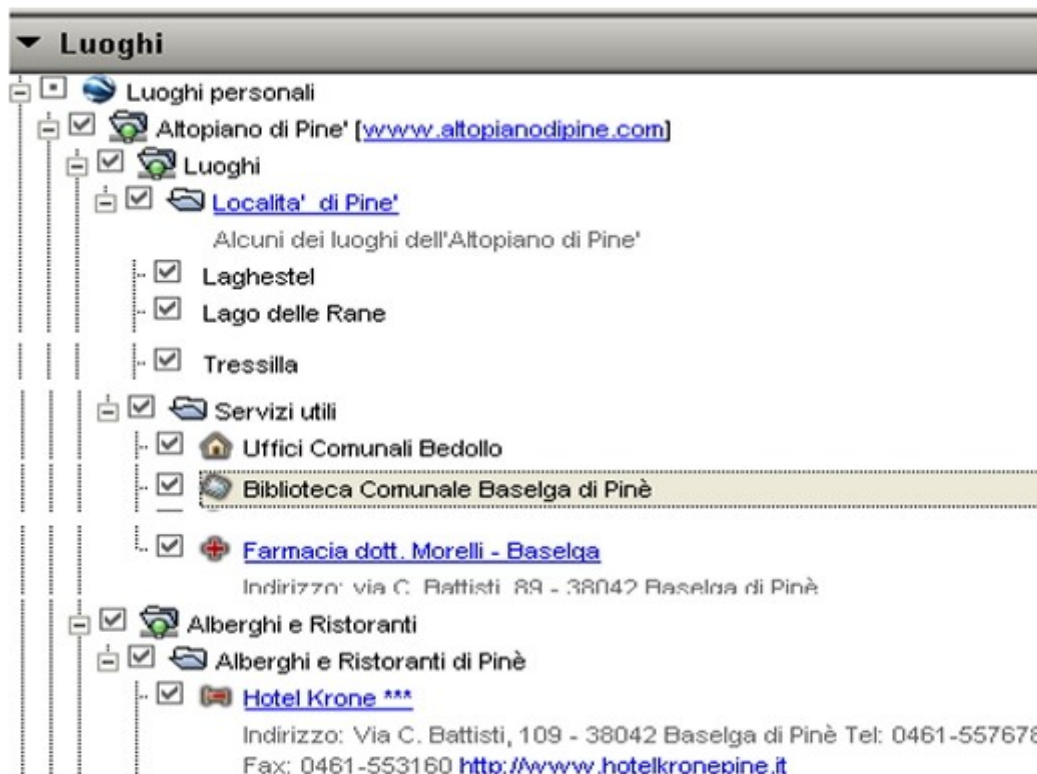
▼ Luoghi

Luoghi personali

Altopiano di Pine' [www.altopianodipine.com]

Luoghi

Localita' di Pine'

Alcuni dei luoghi dell'Altopiano di Pine'

Laghestel

Lago delle Rane

Tressilla

Servizi utili

Uffici Comunali Bedollo

Biblioteca Comunale Baselga di Pinè

Farmacia dott. Morelli - Baselga

Indirizzo: via C. Battisti, 89 - 38042 Baselga di Pinè

Alberghi e Ristoranti

Alberghi e Ristoranti di Pinè

Hotel Krone ***

Indirizzo: Via C. Battisti, 109 - 38042 Baselga di Pinè Tel: 0461-557678

Fax: 0461-553160 http://www.hotelkronepine.it